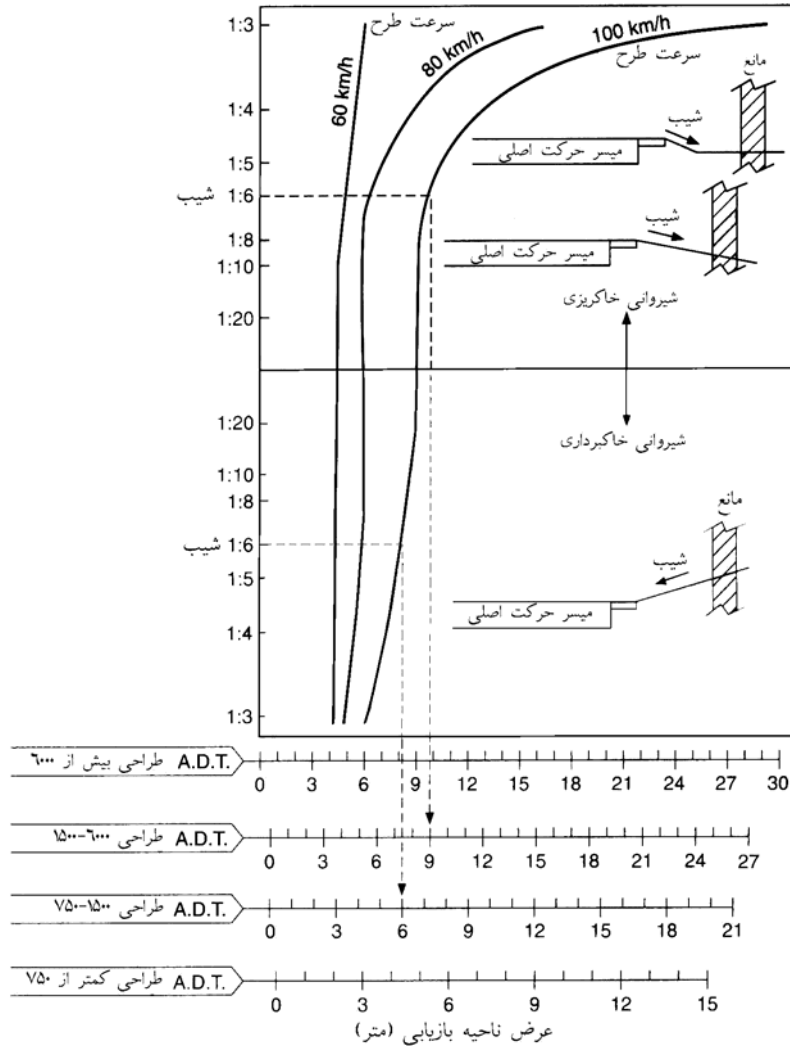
سرعت طرح
60 km/h
80 km/h
100 km/h
سرعت طرح
مانع
شیب
میسر حرکت اصلی
شیب
میسر حرکت اصلی
شیروانی خاکریزی
شیروانی خاکبرداری
مانع
شیب
میسر حرکت اصلی

شیب
1:3
1:4
1:5
1:6
1:8
1:10
1:20
1:20
1:10
1:8
شیب 1:6
1:5
1:4
1:3

A.D.T. طراحی بیش از ۶۰۰۰
0 3 6 9 12 15 18 21 24 27 30

A.D.T. طراحی ۶۰۰۰-۱۵۰۰
0 3 6 9 12 15 18 21 24 27

A.D.T. طراحی ۱۵۰۰-۷۵۰
0 3 6 9 12 15 18 21

A.D.T. طراحی کمتر از ۷۵۰
0 3 6 9 12 15

عرض ناحیه بازیابی (متر)